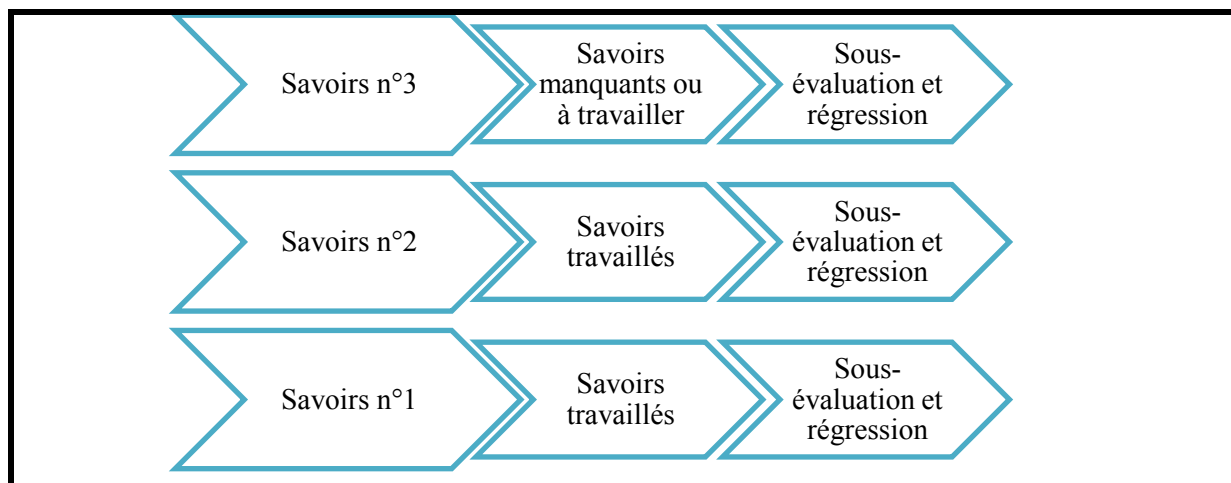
Savoirs n°3

Savoirs manquants ou à travailler

Sous-évaluation et régression

Savoirs n°2

Savoirs travaillés

Sous-évaluation et régression

Savoirs n°1

Savoirs travaillés

Sous-évaluation et régression